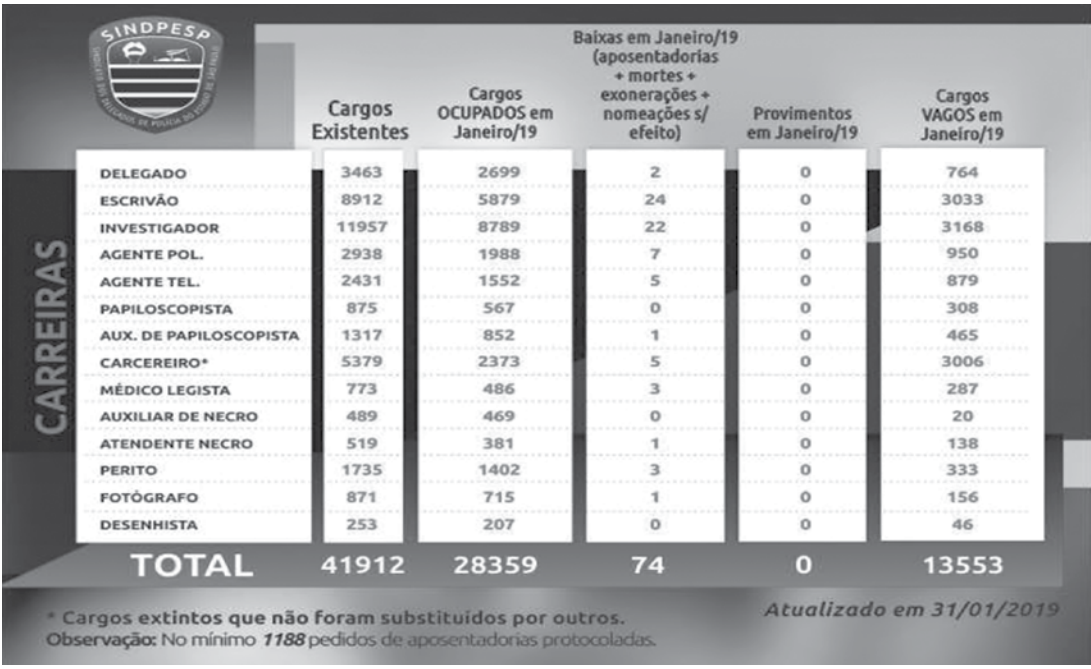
SINDPESP

SINDICATO DOS DELEGADOS DE POLÍCIA DO ESTADO DE SÃO PAULO

CARREIRAS

| | Cargos Existentes | Cargos OCUPADOS em Janeiro/19 | Baixas em Janeiro/19 (aposentadorias + mortes + exonerações + nomeações s/ efeito) | Provimentos em Janeiro/19 | Cargos VAGOS em Janeiro/19 |
|---|---|---|---|---|---|
| DELEGADO | 3463 | 2699 | 2 | 0 | 764 |
| ESCRIVÃO | 8912 | 5879 | 24 | 0 | 3033 |
| INVESTIGADOR | 11957 | 8789 | 22 | 0 | 3168 |
| AGENTE POL. | 2938 | 1988 | 7 | 0 | 950 |
| AGENTE TEL. | 2431 | 1552 | 5 | 0 | 879 |
| PAPILOSCOPISTA | 875 | 567 | 0 | 0 | 308 |
| AUX. DE PAPILOSCOPISTA | 1317 | 852 | 1 | 0 | 465 |
| CARCEREIRO* | 5379 | 2373 | 5 | 0 | 3006 |
| MÉDICO LEGISTA | 773 | 486 | 3 | 0 | 287 |
| AUXILIAR DE NECRO | 489 | 469 | 0 | 0 | 20 |
| ATENDENTE NECRO | 519 | 381 | 1 | 0 | 138 |
| PERITO | 1735 | 1402 | 3 | 0 | 333 |
| FOTÓGRAFO | 871 | 715 | 1 | 0 | 156 |
| DESENHISTA | 253 | 207 | 0 | 0 | 46 |
| TOTAL | 41912 | 28359 | 74 | 0 | 13553 |

* Cargos extintos que não foram substituidos por outros.

Atualizado em 31/01/2019

Observação: No mínimo 1188 pedidos de aposentadorias protocoladas.